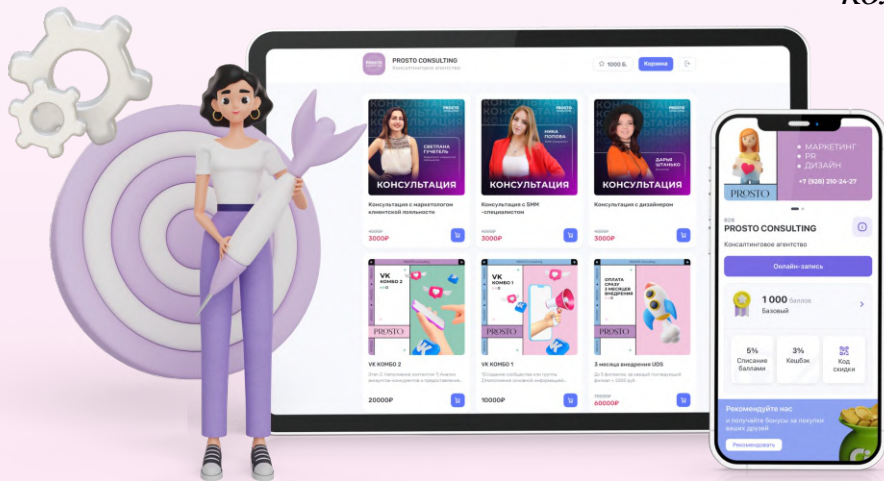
Кол

PROSTO CONSULTING
Консалтинговое агентство

1000 Б.
Корзина

СВЕТЛАНА ГУЧЕТЛЬ
КОНСУЛЬТАЦИЯ
Консультация с маркетологом клиентской лояльности
4000₽
3000₽

НИКА ПОПОВА
КОНСУЛЬТАЦИЯ
Консультация с SMM-специалистом
4000₽
3000₽

ДАРЬЯ ШТАНЬКО
КОНСУЛЬТАЦИЯ
Консультация с дизайнером
4000₽
3000₽

VK КОМБО 2
PROSTO
VK КОМБО 2
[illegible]
20000₽

VK КОМБО 1
PROSTO
VK КОМБО 1
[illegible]
10000₽

ОПЛАТА СРАЗУ 3 МЕСЯЦЕВ ВНЕДРЕНИЯ
PROSTO
3 месяца внедрения UDS
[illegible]
75000₽
60000₽

МАРКЕТИНГ
PR
ДИЗАЙН
+7 (928) 210-24-27
PROSTO

PROSTO CONSULTING
Консалтинговое агентство
Онлайн-запись

1 000 баллов
Базовый

5%
Списание баллами

3%
Кэшбэк

Код скидки

Рекомендуйте нас
и получайте бонусы за покупки ваших друзей

Рекомендовать